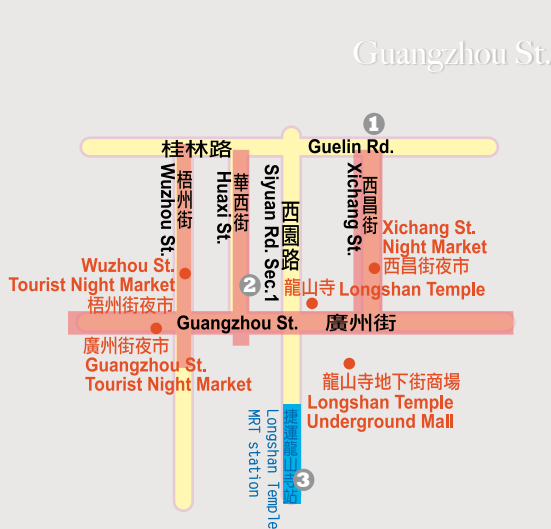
Guangzhou St.

1

桂林路

Guelin Rd.

梧州街

Wuzhou St.

華西街

Huaxi St.

Siyuan Rd. Sec.1

西園路

Xichang St.

西昌街

Xichang St. Night Market

西昌街夜市

Wuzhou St. Tourist Night Market

梧州街夜市

2

龍山寺

Longshan Temple

Guangzhou St.

廣州街

廣州街夜市

Guangzhou St. Tourist Night Market

龍山寺地下街商場

Longshan Temple Underground Mall

捷運龍山寺站

Longshan Temple MRT station

3